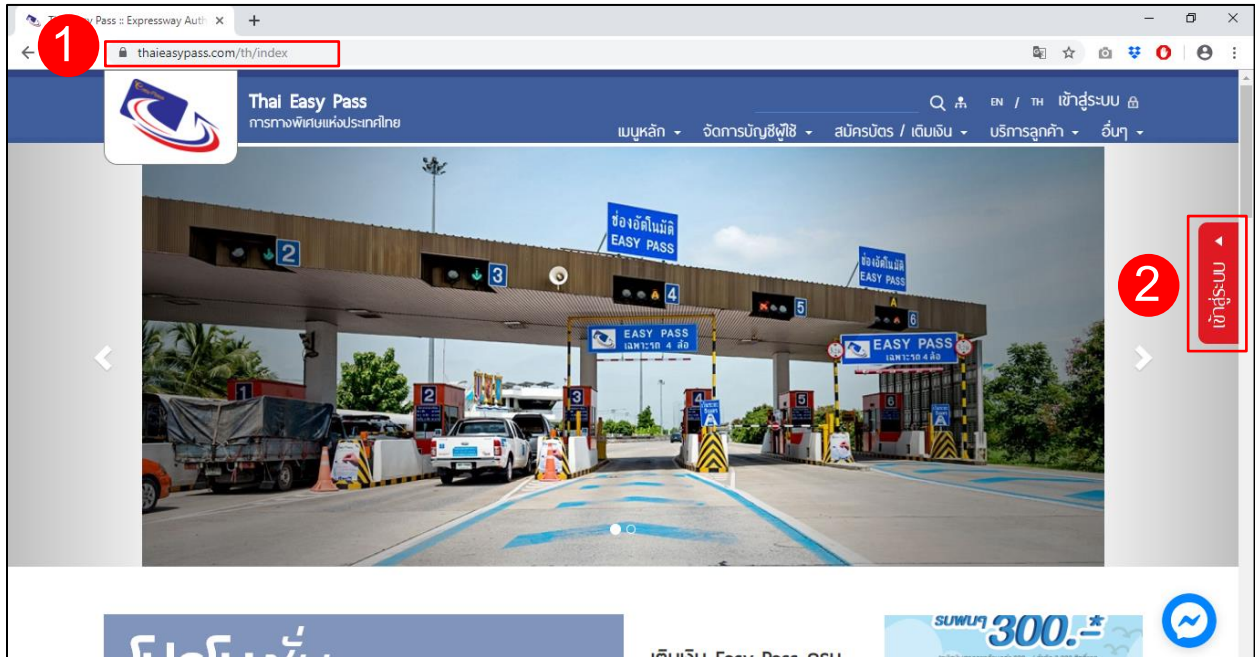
Th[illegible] Pass :: Expressway Auth ×

1

thaieasypass.com/th/index

Thai Easy Pass
การทางพิเศษแห่งประเทศไทย

EN / TH เข้าสู่ระบบ

เมนูหลัก จัดการบัญชีผู้ใช้ สมัครบัตร / เติมเงิน บริการลูกค้า อื่นๆ

ช่องอัตโนมัติ EASY PASS

2

3

4

5

6

ช่องอัตโนมัติ EASY PASS

EASY PASS เฉพาะรถ 4 ล้อ

EASY PASS เฉพาะรถ 4 ล้อ

1

2

3

4

5

6

เข้าสู่ระบบ

2

โปรโมชั่น

เติมเงิน Easy Pass ผ่าน

รับพนๆ 300.-*